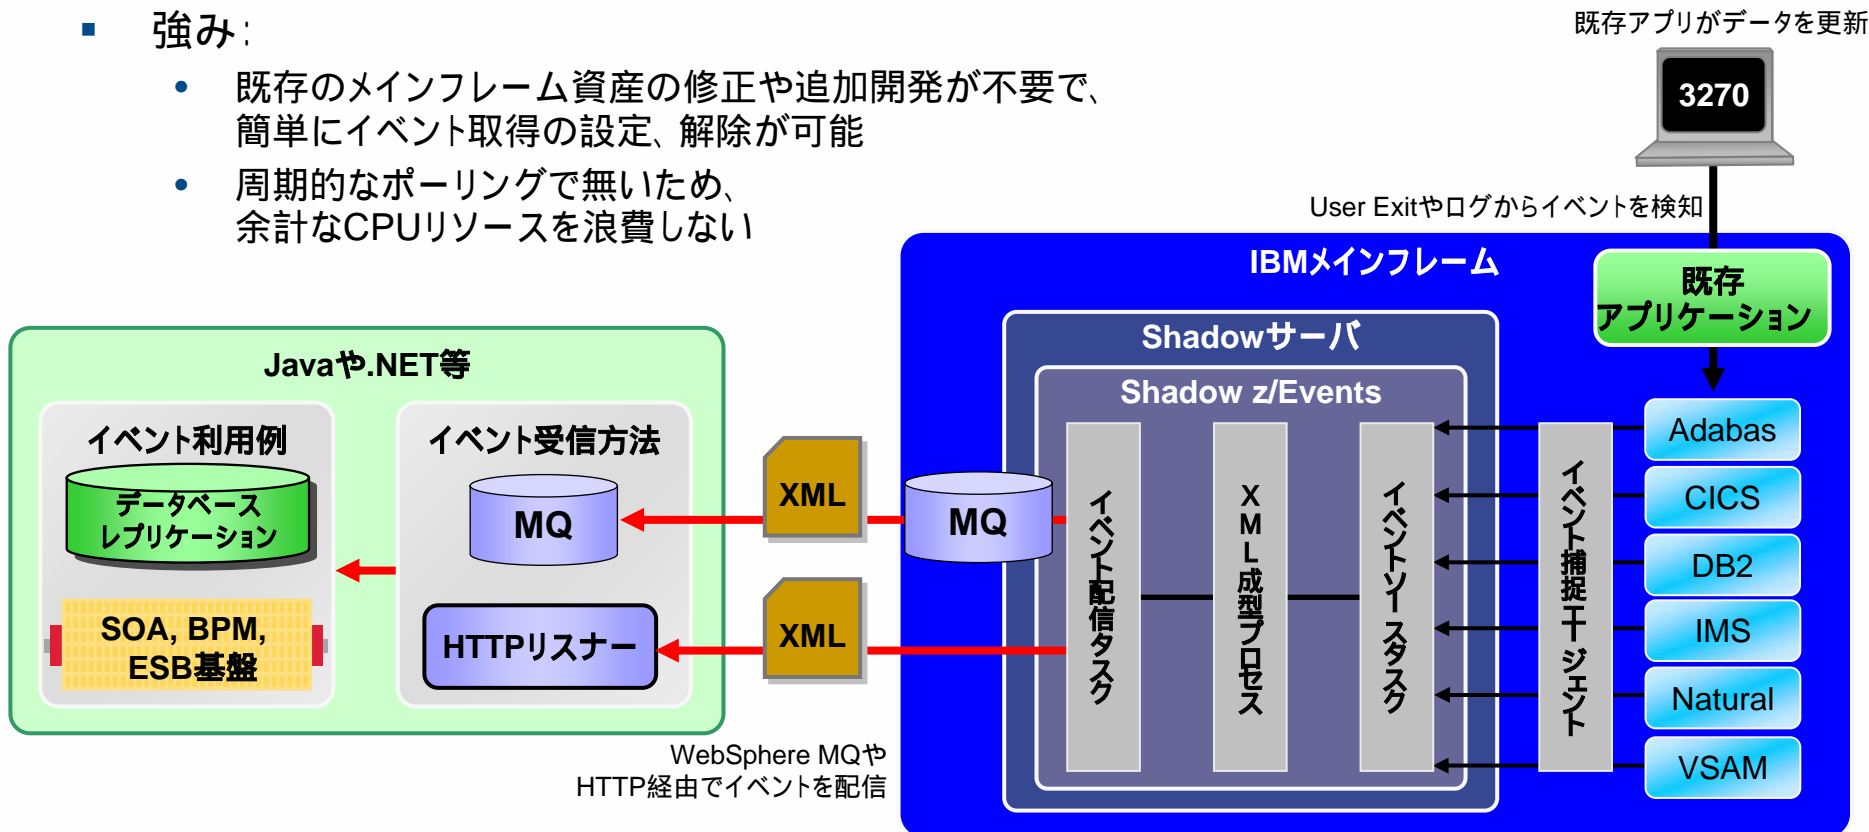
■ 強み:

• 既存のメインフレーム資産の修正や追加開発が不要で、簡単にイベント取得の設定、解除が可能

• 周期的なポーリングで無いため、余計なCPUリソースを浪費しない

既存アプリがデータを更新

3270

User Exitやログからイベントを検知

IBMメインフレーム

既存アプリケーション

Shadowサーバ

Shadow z/Events

Javaや.NET等

イベント利用例

データベースレプリケーション

SOA, BPM, ESB基盤

イベント受信方法

MQ

HTTPリスナー

XML

XML

MQ

イベント配信タスク

XML成型プロセス

イベントソースタスク

イベント捕捉エージェント

Adabas

CICS

DB2

IMS

Natural

VSAM

WebSphere MQやHTTP経由でイベントを配信